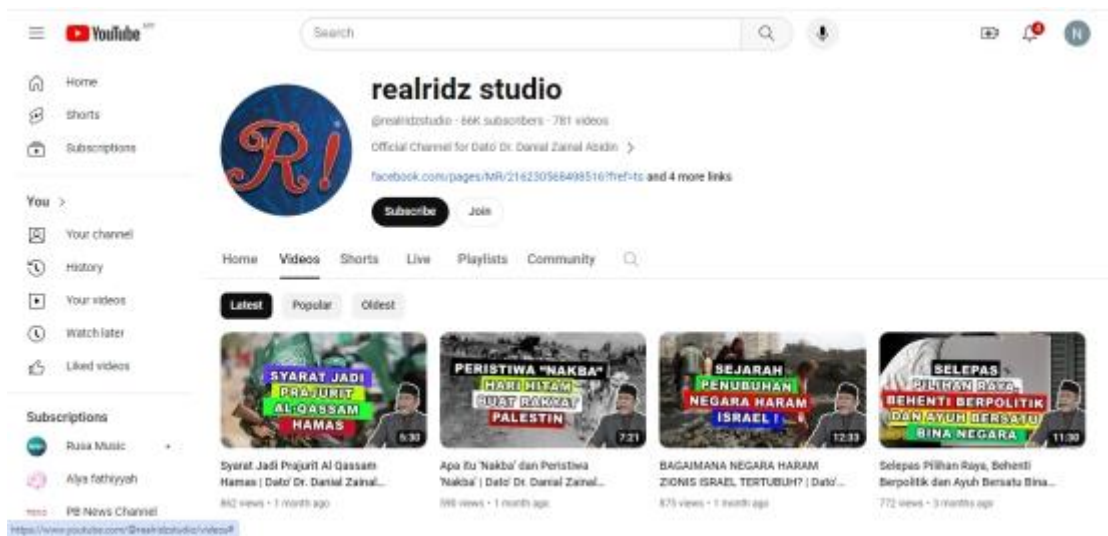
YouTube MY

Search

Home
Shorts
Subscriptions

You >
Your channel
History
Your videos
Watch later
Liked videos

Subscriptions
Rusa Music
Alya fathiyyah
PB News Channel

https://www.youtube.com/@realridzstudio/videos

realridz studio
@realridzstudio · 66K subscribers · 781 videos
Official Channel for Dato' Dr. Danial Zainal Abidin >
facebook.com/pages/MR/216230568498516?fref=ts and 4 more links
Subscribe
Join

Home
Videos
Shorts
Live
Playlists
Community

Latest
Popular
Oldest

SYARAT JADI PRAJURIT AL QASSAM HAMAS
5:30
Syarat Jadi Prajurit Al Qassam Hamas | Dato' Dr. Danial Zainal...
862 views · 1 month ago

PERISTIWA "NAKBA" HARI HITAM BUAT RAKYAT PALESTIN
7:21
Apa itu 'Nakba' dan Peristiwa 'Nakba' | Dato' Dr. Danial Zainal...
598 views · 1 month ago

SEJARAH PENUBUHAN NEGARA HARAM ISRAEL!
12:33
BAGAIMANA NEGARA HARAM ZIONIS ISRAEL TERTUBUH? | Dato'...
875 views · 1 month ago

SELEPAS PILIHAN RAYA, BEHENTI BERPOLITIK DAN AYUH BERSATU BINA NEGARA
11:30
Selepas Pilihan Raya, Behenti Berpolitik dan Ayuh Bersatu Bina...
772 views · 3 months ago